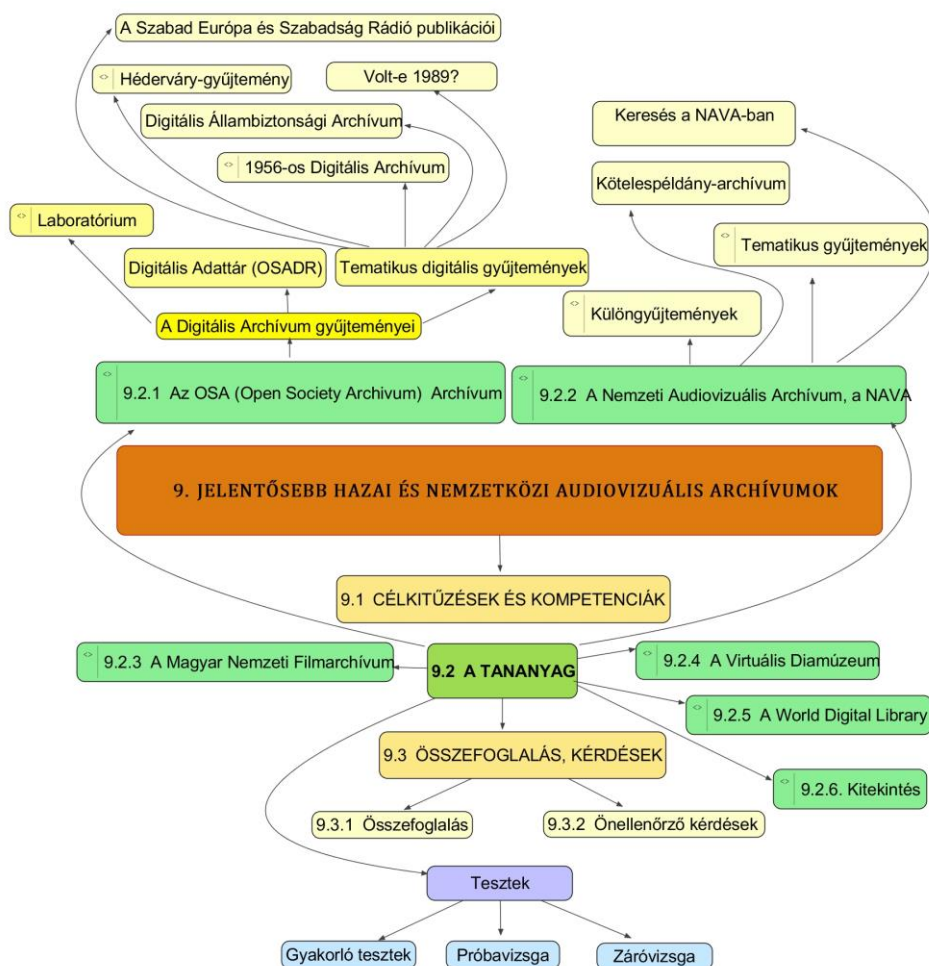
A Szabad Európa és Szabadság Rádió publikációi

Hédervári-gyűjtemény

Volt-e 1989?

Digitális Állambiztonsági Archívum

1956-os Digitális Archívum

Keresés a NAVA-ban

Kötelespéldány-archívum

Laboratórium

Tematikus gyűjtemények

Digitális Adattár (OSADR)

Tematikus digitális gyűjtemények

Különgyűjtemények

A Digitális Archívum gyűjteményei

9.2.1 Az OSA (Open Society Archivum) Archívum

9.2.2 A Nemzeti Audiovizuális Archívum, a NAVA

9. JELENTŐSEBB HAZAI ÉS NEMZETKÖZI AUDIOVIZUÁLIS ARCHÍVUMOK

9.1 CÉLKITŰZÉSEK ÉS KOMPETENCIÁK

9.2.3 A Magyar Nemzeti Filmarchívum

9.2 A TANANYAG

9.2.4 A Virtuális Diamúzeum

9.2.5 A World Digital Library

9.3 ÖSSZEFOGLALÁS, KÉRDÉSEK

9.2.6. Kitekintés

9.3.1 Összefoglalás

9.3.2 Önellenőrző kérdések

Tesztek

Gyakorló tesztek

Próbavizsga

Záróvizsga